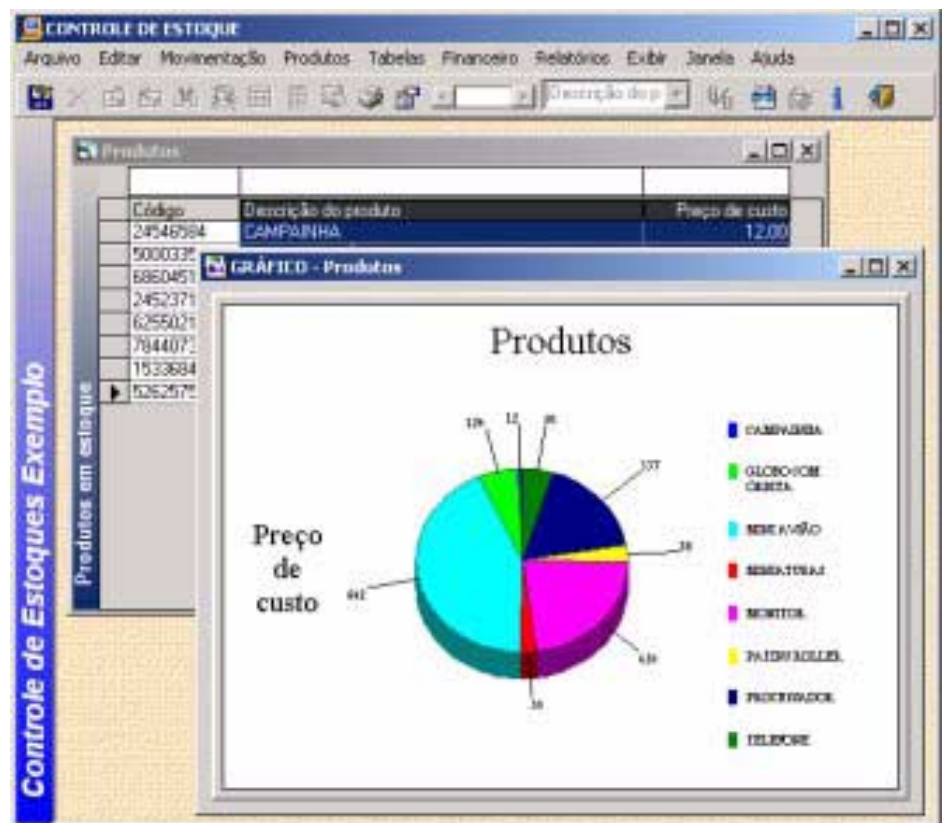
CONTROLE DE ESTOQUE
Arquivo Editar Movimentação Produtos Tabelas Financeiro Relatórios Exibir Janela Ajuda
Descrição do p

Controle de Estoques Exemplo

Produtos
Produtos em estoque

| Código | Descrição do produto | Preço de custo |
|---|---|---|
| 24546564 | CAMPAINHA | 12,00 |
| 5000335 | | |
| 6860451 | | |
| 2452371 | | |
| 6255021 | | |
| 7844073 | | |
| 1533684 | | |
| 6262575 | | |

GRÁFICO - Produtos

Produtos

Preço de custo

126 12 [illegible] 157 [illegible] 441 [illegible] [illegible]

CAMPAINHA
GLOBO COM CRISTA
BEBE AVIÃO
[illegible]
MONITOR
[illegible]
PROCESSADOR
TELEFONE